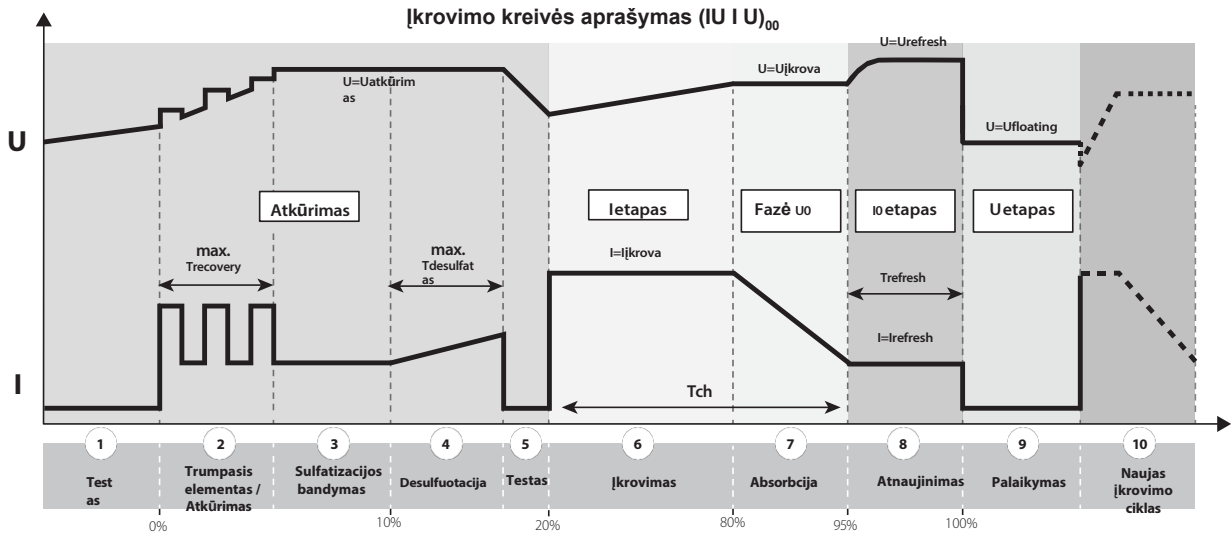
Įkrovimo kreivės aprašymas (IU I U)$_{00}$

U

I

U=Uatkūrimas

U=Uįkrova

U=Urefresh

U=Ufloating

Atkūrimas

Ietapas

Fazė U0

I0 etapas

U etapas

max. Trecovery

max. Tdesulfatas

I=Iįkrova

Trefresh

I=Irefresh

Tch

1
Testas

2
Trumpasis elementas / Atkūrimas

3
Sulfatizacijos bandymas

4
Desulfuotacija

5
Testas

6
Įkrovimas

7
Absorbcija

8
Atnaujinimas

9
Palaikymas

10
Naujas įkrovimo ciklas

0%

10%

20%

80%

95%

100%